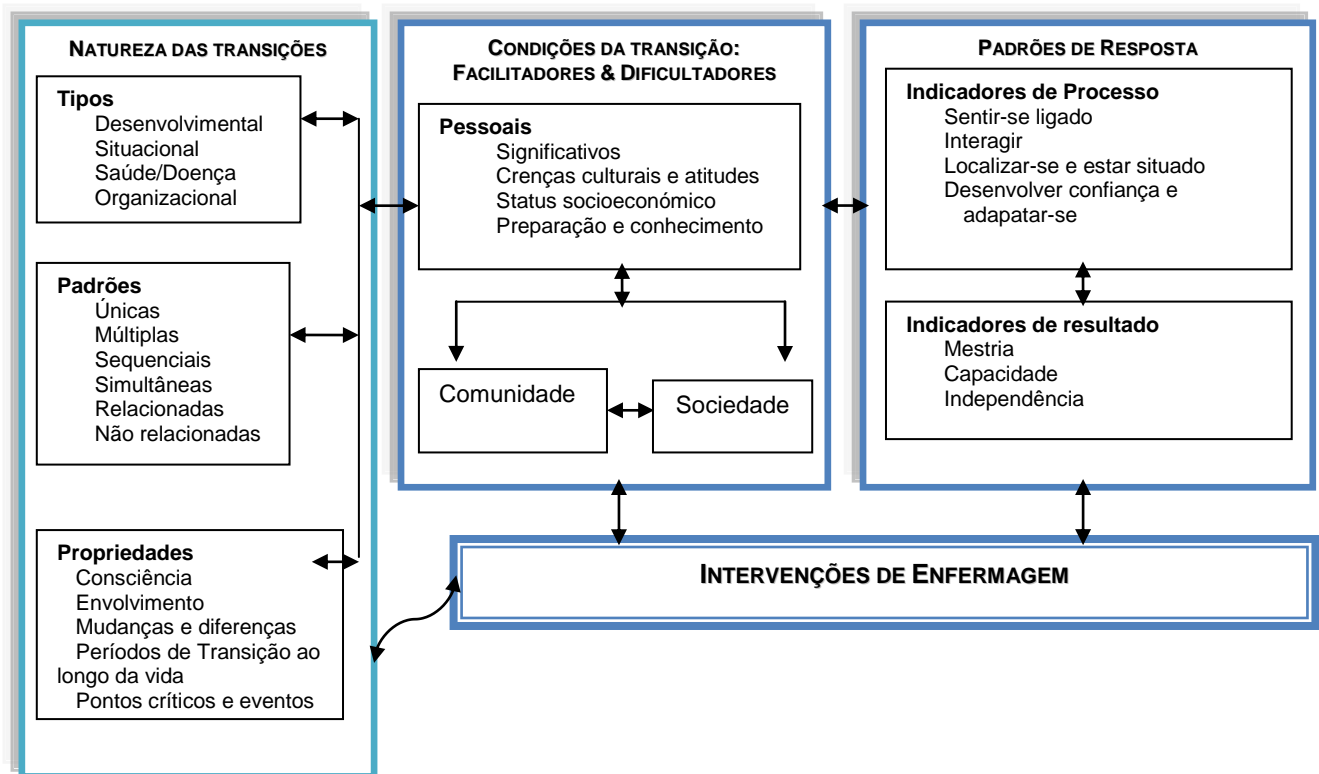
NATUREZA DAS TRANSIÇÕES

Tipos
Desenvolvimental
Situacional
Saúde/Doença
Organizacional

Padrões
Únicas
Múltiplas
Sequenciais
Simultâneas
Relacionadas
Não relacionadas

Propriedades
Consciência
Envolvimento
Mudanças e diferenças
Períodos de Transição ao longo da vida
Pontos críticos e eventos

CONDIÇÕES DA TRANSIÇÃO: FACILITADORES & DIFICULTADORES

Pessoais
Significativos
Crenças culturais e atitudes
Status socioeconómico
Preparação e conhecimento

Comunidade

Sociedade

PADRÕES DE RESPOSTA

Indicadores de Processo
Sentir-se ligado
Interagir
Localizar-se e estar situado
Desenvolver confiança e adapatar-se

Indicadores de resultado
Mestria
Capacidade
Independência

INTERVENÇÕES DE ENFERMAGEM